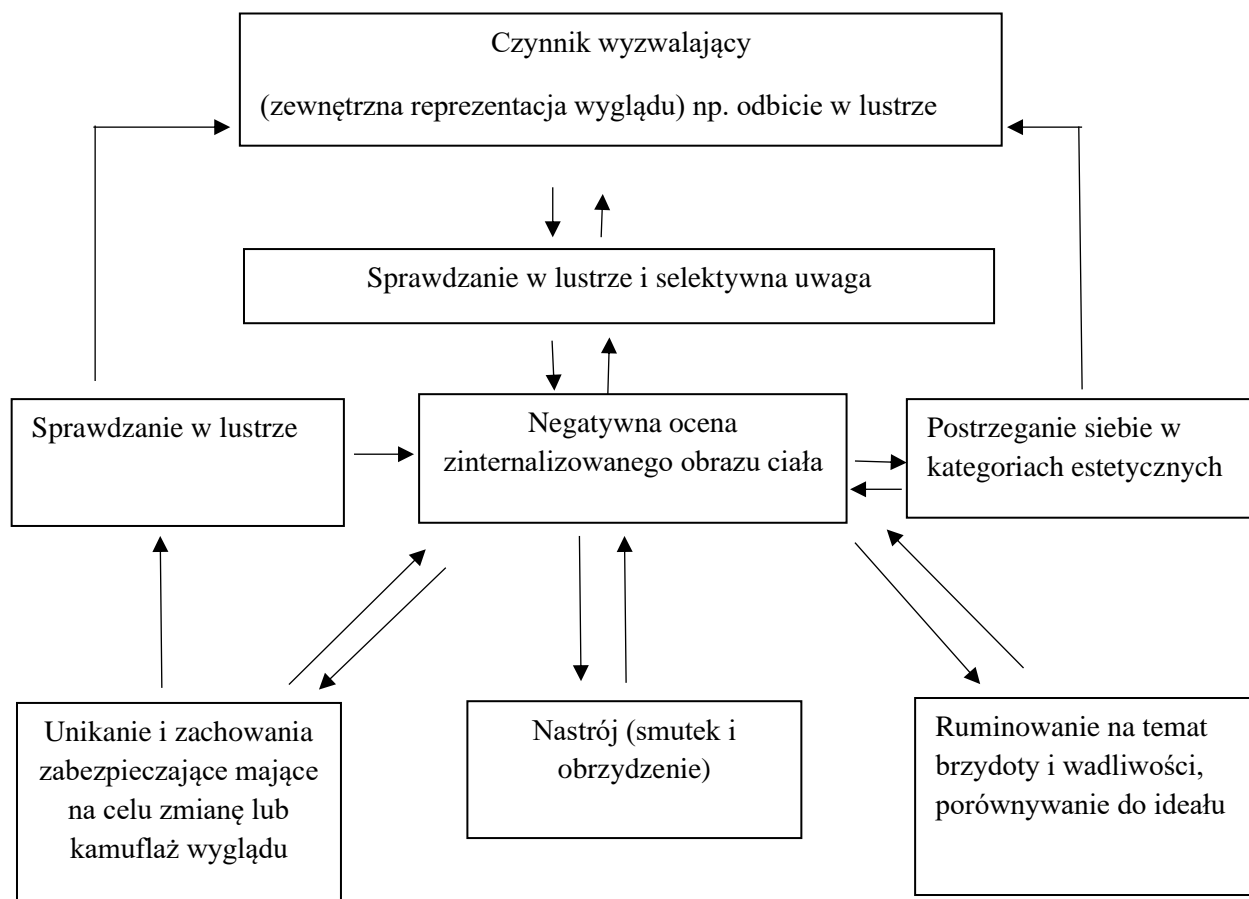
Czynnik wyzwalający

(zewnętrzna reprezentacja wyglądu) np. odbicie w lustrze

Sprawdzanie w lustrze i selektywna uwaga

Sprawdzanie w lustrze

Negatywna ocena zinternalizowanego obrazu ciała

Postrzeganie siebie w kategoriach estetycznych

Unikanie i zachowania zabezpieczające mające na celu zmianę lub kamuflaż wyglądu

Nastrój (smutek i obrzydzenie)

Ruminowanie na temat brzydoty i wadliwości, porównywanie do ideału